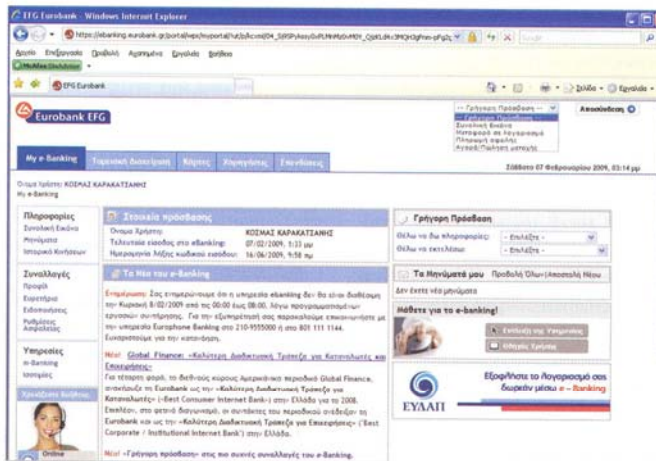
EFG Eurobank - Windows Internet Explorer

https://ebanking.eurobank.gr/portal/wps/myportal/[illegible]

Αρχείο Επεξεργασία Προβολή Αγαπημένα Εργαλεία Βοήθεια

McAfee SiteAdvisor

EFG Eurobank

Σελίδα Εργαλεία

Eurobank EFG

-- Γρήγορη Πρόσβαση --

Αποσύνδεση

Συνολική Εικόνα
Μεταφορά σε λογαριασμό
Πληρωμή οφειλής
Αγορά/Πώληση μετοχής

My e-Banking | Τραπεζική Διαχείριση | Κάρτες | Χορηγήσεις | Επενδύσεις

Σάββατο 07 Φεβρουαρίου 2009, 03:14 μμ

Όνομα Χρήστη: ΚΟΣΜΑΣ ΚΑΡΑΚΑΤΣΑΝΗΣ
My e-Banking

Πληροφορίες
Συνολική Εικόνα
Μηνύματα
Ιστορικό Κινήσεων

Συναλλαγές
Προφίλ
Εισερχόμενα
Εκδοθείσες
Ρυθμίσεις Ασφαλείας

Υπηρεσίες
e-Banking
Ιστορικό

Εξυπηρέτηση Πελατών

Online

Στοιχεία πρόσβασης

| Όνομα Χρήστη: | ΚΟΣΜΑΣ ΚΑΡΑΚΑΤΣΑΝΗΣ |
|---|---|
| Τελευταία είσοδος στο eBanking: | 07/02/2009, 1:33 μμ |
| Ημερομηνία λήξης κωδικού εισόδου: | 16/06/2009, 9:58 πμ |

Τα Νέα του e-Banking

Ενημέρωση: Σας ενημερώνουμε ότι η υπηρεσία ebanking δεν θα είναι διαθέσιμη την Κυριακή 8/02/2009 από τις 00:00 έως 08:00, λόγω προγραμματισμένων εργασιών συντήρησης. Για την εξυπηρέτησή σας παρακαλούμε επικοινωνήστε με την υπηρεσία Europhone Banking στο 210-9555000 ή στο 801 111 1144. Ευχαριστούμε για την κατανόηση.

Νέο! Global Finance: «Καλύτερη Διαδικτυακή Τράπεζα για Καταναλωτές και Επιχειρήσεις»

Για τέταρτη φορά, το διεθνούς κύρους Αμερικάνικο περιοδικό Global Finance, αναδεικνύει τη Eurobank ως την «Καλύτερη Διαδικτυακή Τράπεζα για Καταναλωτές» («Best Consumer Internet Bank») στην Ελλάδα για το 2008. Επιπλέον, στο φετινό διαγωνισμό, οι συντάκτες του περιοδικού ανέδειξαν τη Eurobank και ως την «Καλύτερη Διαδικτυακή Τράπεζα για Επιχειρήσεις» («Best Corporate / Institutional Internet Bank») στην Ελλάδα.

Νέο! «Γρήγορη πρόσβαση» στις πιο συχνές συναλλαγές του e-Banking.

Γρήγορη Πρόσβαση

Θέλω να δω πληροφορίες: - Επιλέξτε -
Θέλω να εκτελέσω: - Επιλέξτε -

Τα Μηνύματά μου | Προβολή Όλων | Αποστολή Νέου

Δεν έχετε νέα μηνύματα

Μάθετε για το e-Banking!

Ενεργοποίηση της Υπηρεσίας
Οδηγός Χρήσης

Εξοφλήστε το λογαριασμό σας δωρεάν μέσω e-Banking

ΕΥΔΑΠ